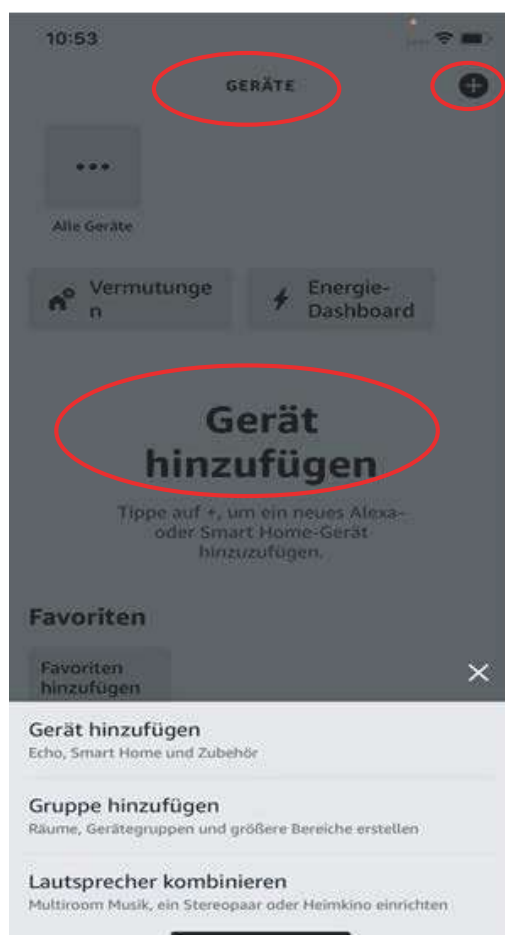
10:53

GERÄTE

Alle Geräte

Vermutungen

Energie-Dashboard

Gerät hinzufügen

Tippe auf +, um ein neues Alexa- oder Smart Home-Gerät hinzuzufügen.

Favoriten

Favoriten hinzufügen

Gerät hinzufügen
Echo, Smart Home und Zubehör

Gruppe hinzufügen
Räume, Gerätegruppen und größere Bereiche erstellen

Lautsprecher kombinieren
Multiroom Musik, ein Stereopaar oder Heimkino einrichten